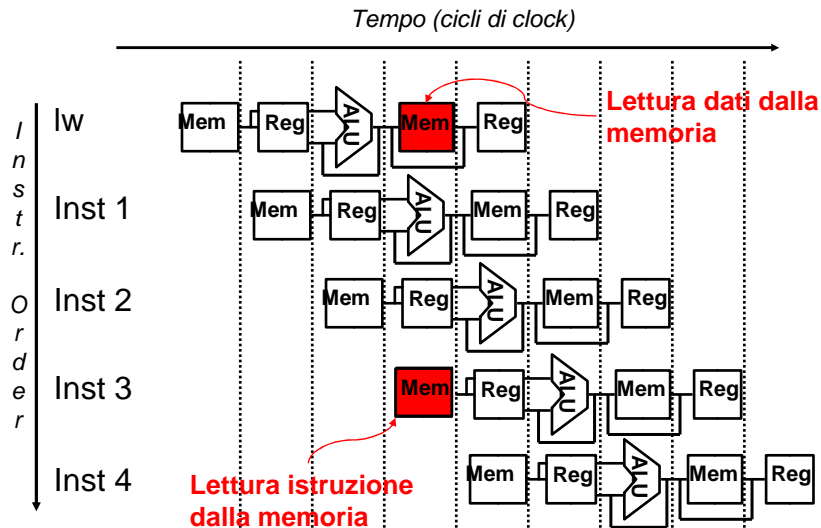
Tempo (cicli di clock)

I n s t r. O r d e r

lw Mem Reg ALU Mem Reg

Lettura dati dalla memoria

Inst 1 Mem Reg ALU Mem Reg

Inst 2 Mem Reg ALU Mem Reg

Inst 3 Mem Reg ALU Mem Reg

Inst 4 Mem Reg ALU Mem Reg

Lettura istruzione dalla memoria